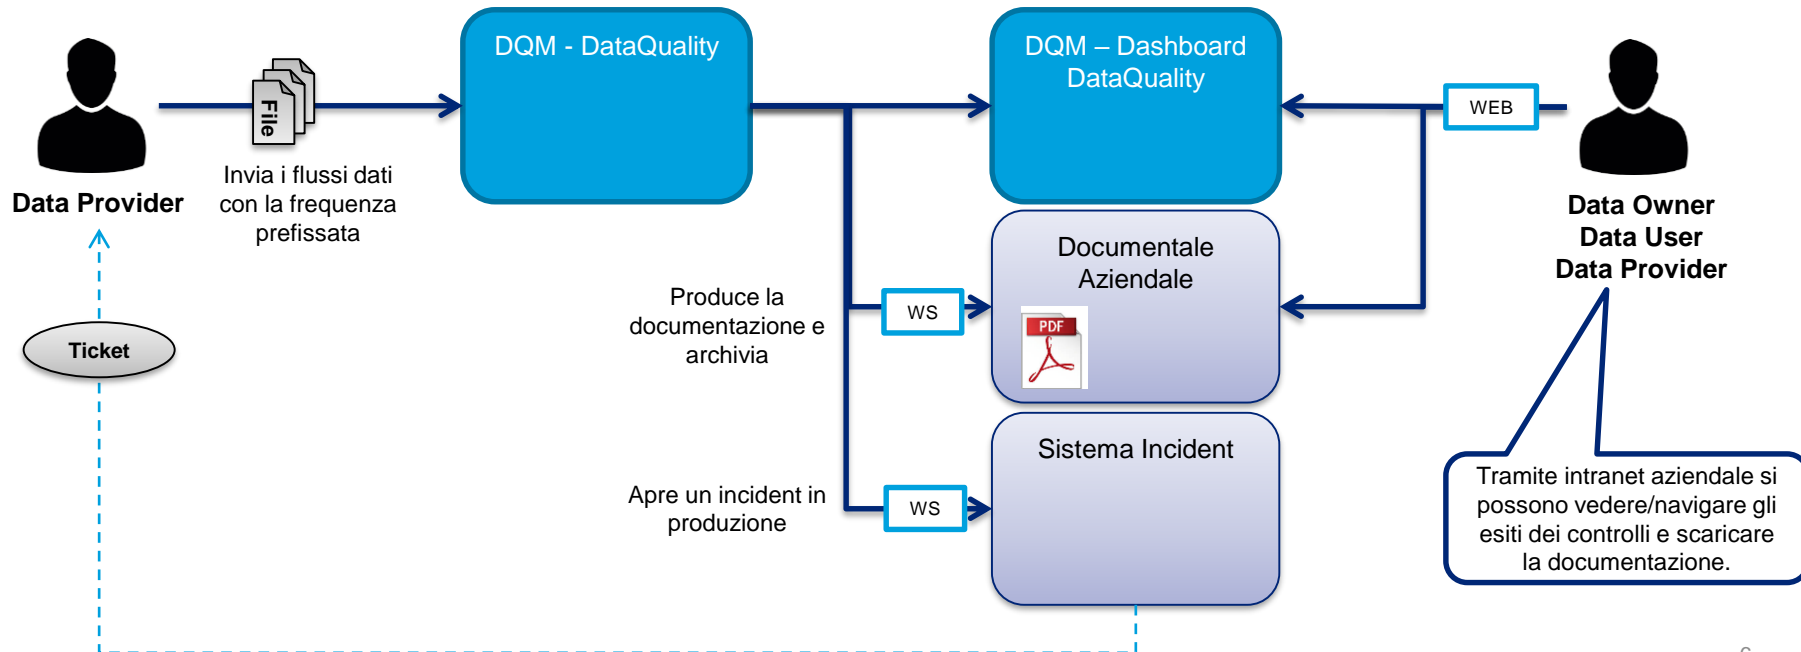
Data Provider

File

Invia i flussi dati con la frequenza prefissata

DQM - DataQuality

DQM – Dashboard DataQuality

WEB

Data Owner
Data User
Data Provider

Documentale Aziendale

PDF

Produce la documentazione e archivia

WS

Ticket

Sistema Incident

Apre un incident in produzione

WS

Tramite intranet aziendale si possono vedere/navigare gli esiti dei controlli e scaricare la documentazione.